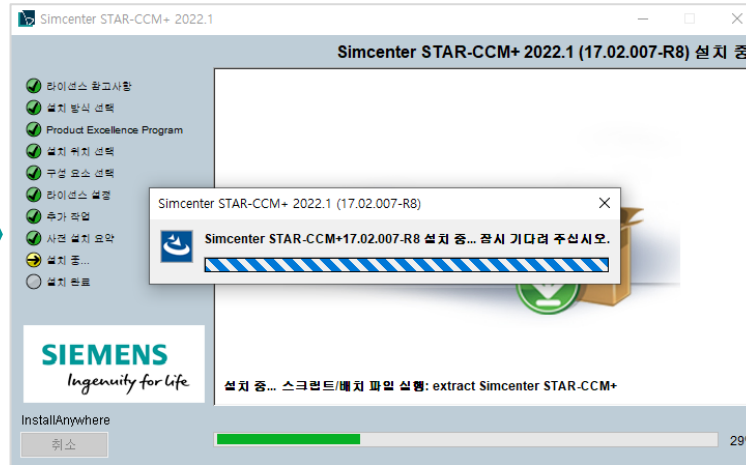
Simcenter STAR-CCM+ 2022.1

Simcenter STAR-CCM+ 2022.1 (17.02.007-R8) 설치 중

라이선스 참고사항
설치 방식 선택
Product Excellence Program
설치 위치 선택
구성 요소 선택
라이선스 설정
추가 작업
사전 설치 요약
설치 중...
설치 완료

SIEMENS
Ingenuity for life

InstallAnywhere
취소

Simcenter STAR-CCM+ 2022.1 (17.02.007-R8)

Simcenter STAR-CCM+17.02.007-R8 설치 중... 잠시 기다려 주십시오.

설치 중... 스크립트/배치 파일 실행: extract Simcenter STAR-CCM+

29